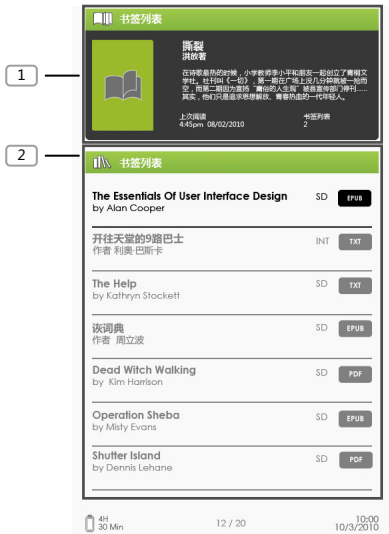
1

书签列表

撕裂
洪放著

在诗歌最热的时候，小学教师李小平和朋友一起创立了青桐文学社，社刊叫《一切》，第一期在广场上没几分钟就被一抢而空，而第二期因为宣扬"腐朽的人生观"被直接宣传部门停刊……其实，他们只是追求思想解放、青春热血的一代年轻人。

上次阅读
4:45pm 08/02/2010

书签列表
2

2

书签列表

The Essentials Of User Interface Design
by Alan Cooper
SD EPUB

开往天堂的9路巴士
作者 利奥·巴斯卡
INT TXT

The Help
by Kathryn Stockett
SD TXT

诙词典
作者 周立波
SD EPUB

Dead Witch Walking
by Kim Harrison
SD PDF

Operation Sheba
by Misty Evans
SD EPUB

Shutter Island
by Dennis Lehane
SD PDF

4H
30 Min

12 / 20

10:00
10/3/2010